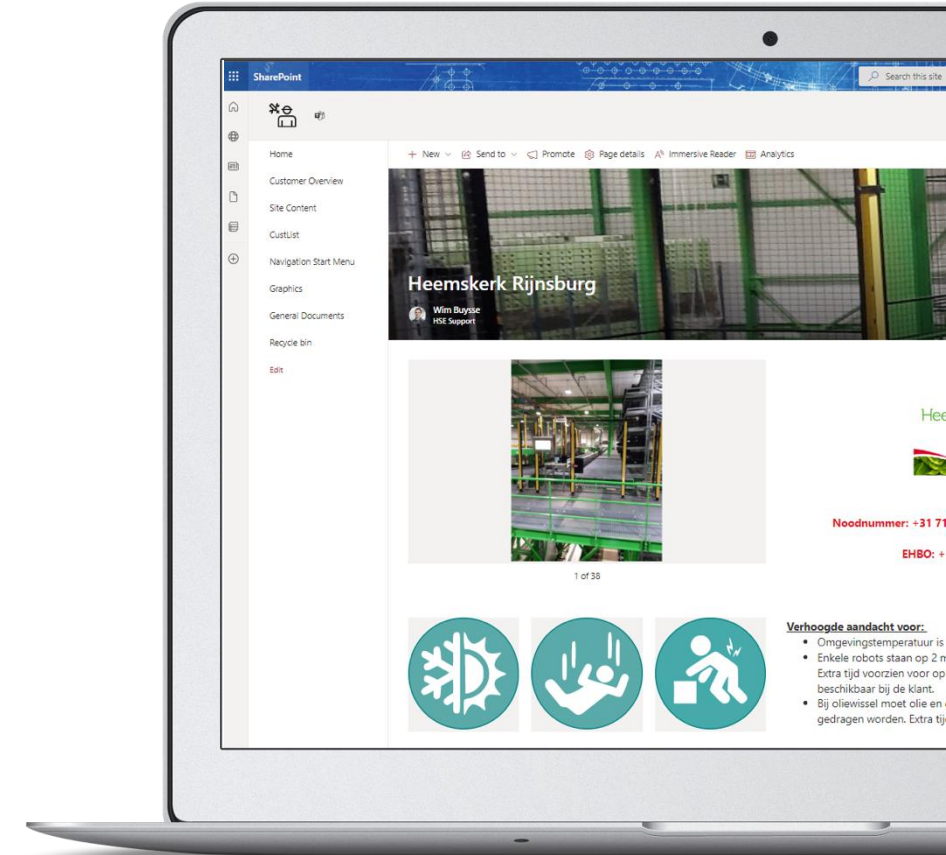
SharePoint

Search this site

Home
Customer Overview
Site Content
CustList
Navigation Start Menu
Graphics
General Documents
Recycle bin
Edit

New Send to Promote Page details Immersive Reader Analytics

Heemskerk Rijnsburg

Wim Buysse
HSE Support

1 of 38

Hee

Noodnummer: +31 71

EHBO: +

Verhoogde aandacht voor:
• Omgevingstemperatuur is
• Enkele robots staan op 2 m Extra tijd voorzien voor op beschikbaar bij de klant.
• Bij oliewissel moet olie en gedragen worden. Extra tij